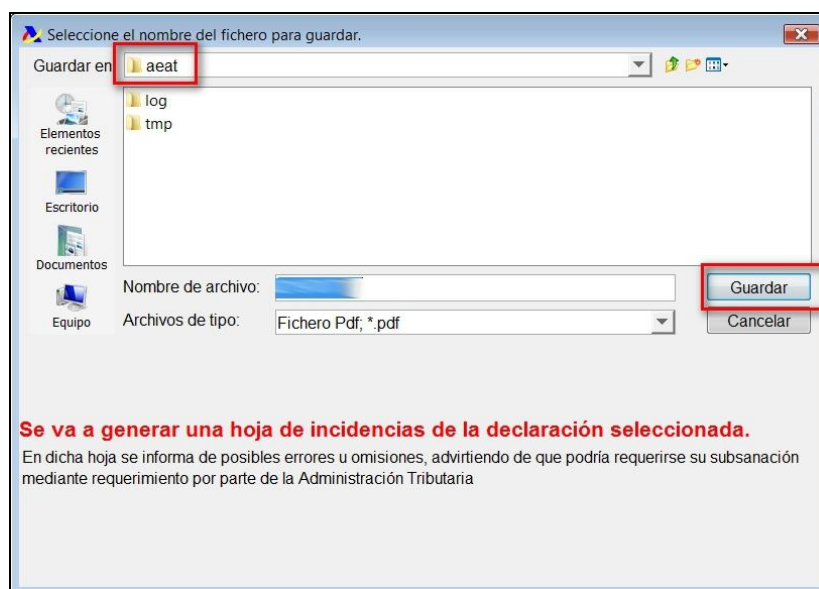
Seleccione el nombre del fichero para guardar.

Guardar en aeat

log
tmp

Elementos recientes

Escritorio

Documentos

Equipo

Nombre de archivo:

Archivos de tipo: Fichero Pdf; *.pdf

Guardar

Cancelar

Se va a generar una hoja de incidencias de la declaración seleccionada.

En dicha hoja se informa de posibles errores u omisiones, advirtiendo de que podría requerirse su subsanación mediante requerimiento por parte de la Administración Tributaria